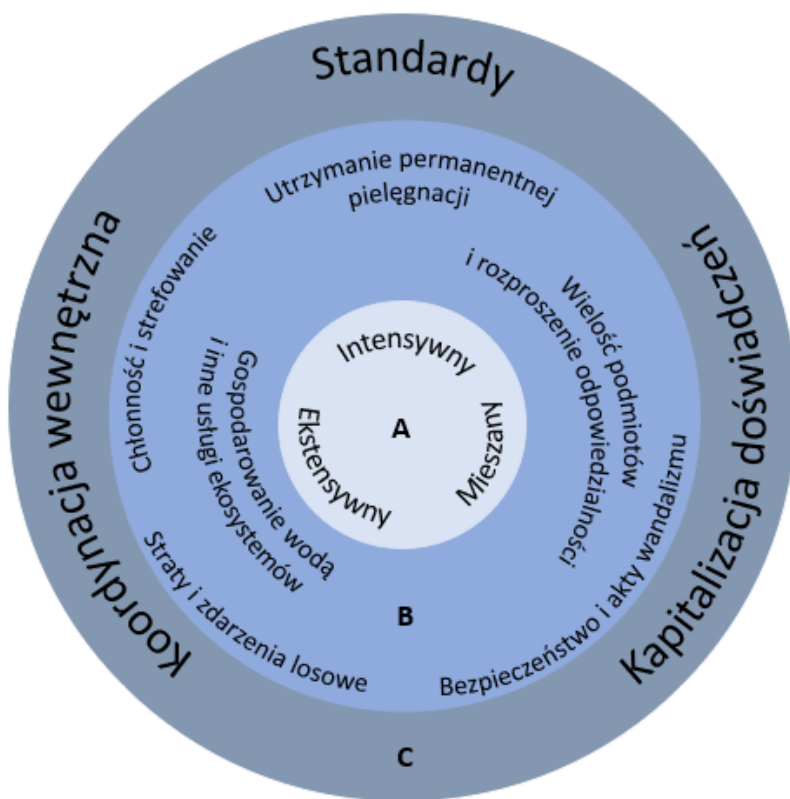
Standardy

Koordynacja wewnętrzna

Kapitalizacja doświadczeń

Utrzymanie permanentnej pielęgnacji

Chłonność i strefowanie

Wielość podmiotów i rozproszenie odpowiedzialności

Gospodarowanie wodą i inne usługi ekosystemów

Intensywny

Ekstensywny

Mieszany

A

Straty i zdarzenia losowe

Bezpieczeństwo i akty wandalizmu

B

C